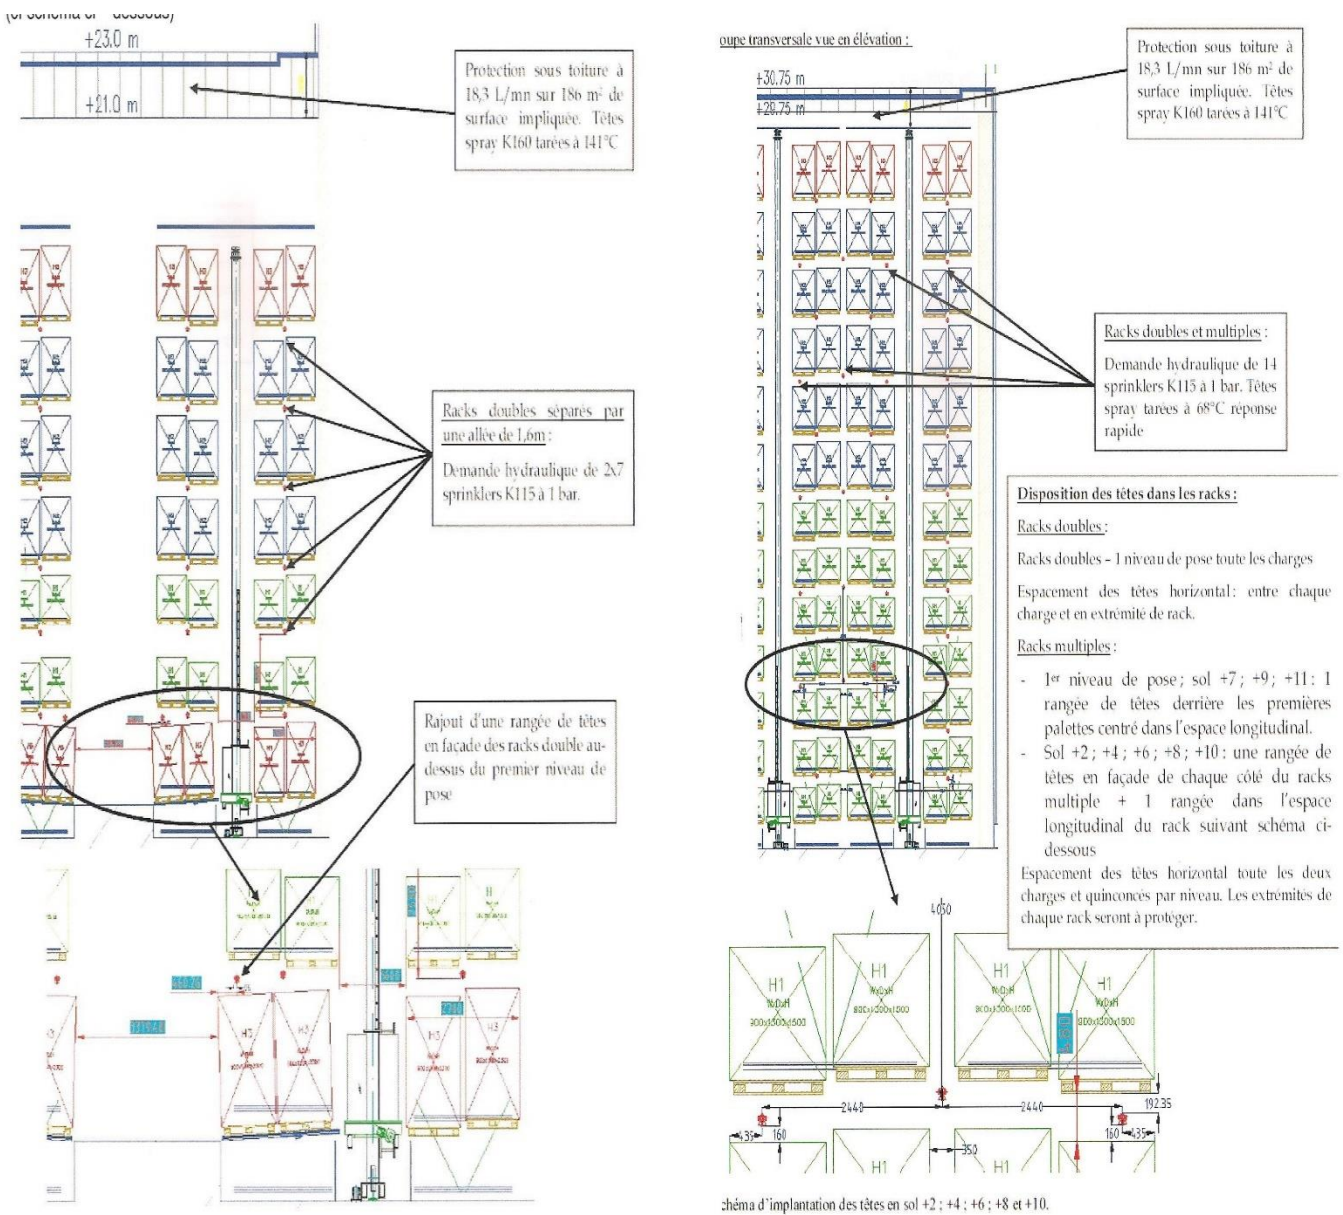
(cf schéma ci-dessous)

+23.0 m

+21.0 m

Protection sous toiture à 18,3 L/mn sur 186 m² de surface impliquée. Têtes spray K160 tarées à 141°C

Racks doubles séparés par une allée de 1,6m :

Demande hydraulique de 2x7 sprinklers K115 à 1 bar.

Rajout d'une rangée de têtes en facade des racks double au-dessus du premier niveau de pose

H1

H3

oupe transversale vue en élévation :

+30.75 m

+28.75 m

Protection sous toiture à 18,3 L/mn sur 186 m² de surface impliquée. Têtes spray K160 tarées à 141°C

Racks doubles et multiples :

Demande hydraulique de 14 sprinklers K115 à 1 bar. Têtes spray tarées à 68°C réponse rapide

Disposition des têtes dans les racks :

Racks doubles :

Racks doubles - 1 niveau de pose toute les charges

Espacement des têtes horizontal : entre chaque charge et en extrémité de rack.

Racks multiples :

- 1er niveau de pose ; sol +7 ; +9 ; +11 : 1 rangée de têtes derrière les premières palettes centré dans l'espace longitudinal.
- Sol +2 ; +4 ; +6 ; +8 ; +10 : une rangée de têtes en façade de chaque côté du racks multiple + 1 rangée dans l'espace longitudinal du rack suivant schéma ci-dessous

Espacement des têtes horizontal toute les deux charges et quinconcés par niveau. Les extrémités de chaque rack seront à protéger.

4050

H1
WxDxH
800x1200x1500

H1
WxDxH
800x1200x1500

H1
WxDxH
800x1200x1500

H1
WxDxH
800x1200x1500

2440

2440

192.35

435

160

160

435

350

H1

H1

chéma d'implantation des têtes en sol +2 ; +4 ; +6 ; +8 et +10.